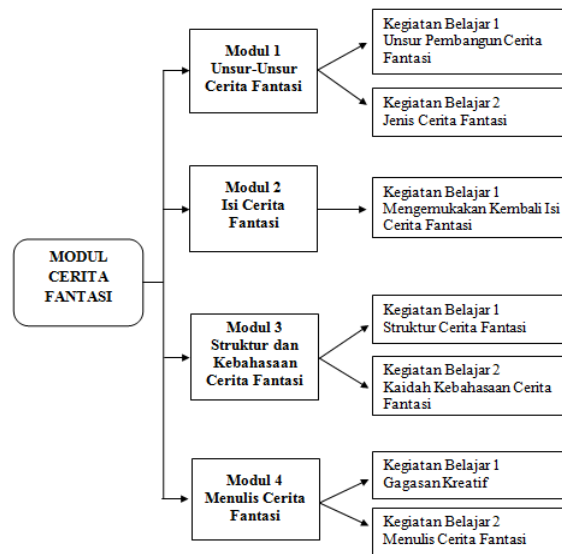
MODUL CERITA FANTASI

Modul 1
Unsur-Unsur Cerita Fantasi

Kegiatan Belajar 1
Unsur Pembangun Cerita Fantasi

Kegiatan Belajar 2
Jenis Cerita Fantasi

Modul 2
Isi Cerita Fantasi

Kegiatan Belajar 1
Mengemukakan Kembali Isi Cerita Fantasi

Modul 3
Struktur dan Kebahasaan Cerita Fantasi

Kegiatan Belajar 1
Struktur Cerita Fantasi

Kegiatan Belajar 2
Kaidah Kebahasaan Cerita Fantasi

Modul 4
Menulis Cerita Fantasi

Kegiatan Belajar 1
Gagasan Kreatif

Kegiatan Belajar 2
Menulis Cerita Fantasi